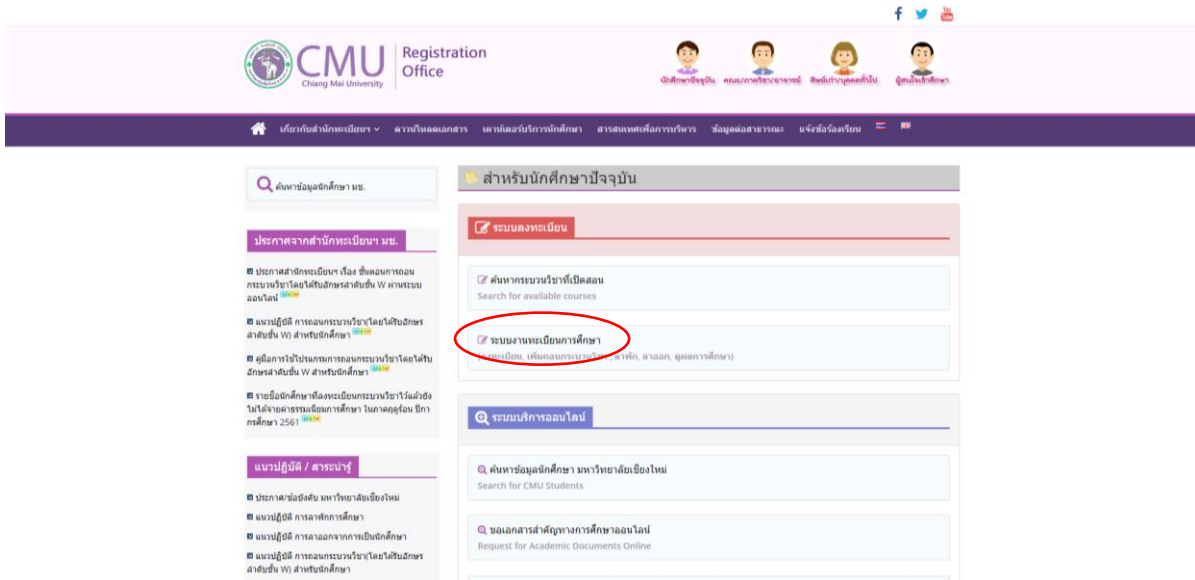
CMU Chiang Mai University

Registration Office

นักศึกษาปัจจุบัน คณะ/ภาควิชา/อาจารย์ ศิษย์เก่า/บุคคลทั่วไป ผู้สนใจเข้าศึกษา

เกี่ยวกับสำนักทะเบียนฯ ดาวน์โหลดเอกสาร เคาน์เตอร์บริการนักศึกษา สารสนเทศเพื่อการบริหาร ข้อมูลต่อสาธารณะ แจ้งข้อร้องเรียน

ค้นหาข้อมูลนักศึกษา มช.

ประกาศจากสำนักทะเบียนฯ มช.

ประกาศสำนักทะเบียนฯ เรื่อง ขั้นตอนการถอนกระบวนวิชาโดยได้รับอักษรลำดับขั้น W ผ่านระบบออนไลน์ NEW

แนวปฏิบัติ การถอนกระบวนวิชา(โดยได้รับอักษรลำดับขั้น W) สำหรับนักศึกษา NEW

คู่มือการใช้โปรแกรมการถอนกระบวนวิชาโดยได้รับอักษรลำดับขั้น W สำหรับนักศึกษา NEW

รายชื่อนักศึกษาที่ลงทะเบียนกระบวนวิชาไว้แล้วยังไม่ได้ชำระค่าธรรมเนียมการศึกษา ในภาคฤดูร้อน ปีการศึกษา 2561 NEW

แนวปฏิบัติ / สาระน่ารู้

ประกาศ/ข้อบังคับ มหาวิทยาลัยเชียงใหม่

แนวปฏิบัติ การลาพักการศึกษา

แนวปฏิบัติ การลาออกจากการเป็นนักศึกษา

แนวปฏิบัติ การถอนกระบวนวิชา(โดยได้รับอักษรลำดับขั้น W) สำหรับนักศึกษา

สำหรับนักศึกษาปัจจุบัน

ระบบลงทะเบียน

ค้นหากระบวนวิชาที่เปิดสอน
Search for available courses

ระบบงานทะเบียนการศึกษา
(ลงทะเบียน, เพิ่มถอนกระบวนวิชา, ลาพัก, ลาออก, ดูผลการศึกษา)

ระบบบริการออนไลน์

ค้นหาข้อมูลนักศึกษา มหาวิทยาลัยเชียงใหม่
Search for CMU Students

ขอเอกสารสำคัญทางการศึกษาออนไลน์
Request for Academic Documents Online